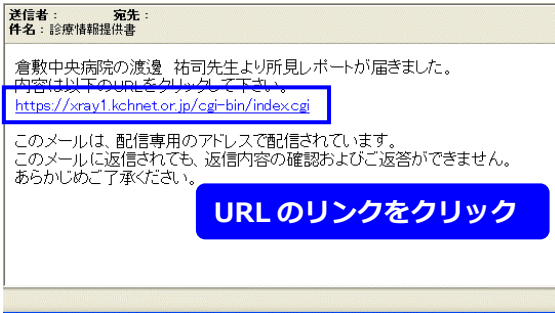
送信者：　　宛先：
件名：診療情報提供書

倉敷中央病院の渡邉　祐司先生より所見レポートが届きました。
内容は以下のURLをクリックして下さい。
https://xray1.kchnet.or.jp/cgi-bin/index.cgi

このメールは、配信専用のアドレスで配信されています。
このメールに返信されても、返信内容の確認およびご返答ができません。
あらかじめご了承ください。

URL のリンクをクリック